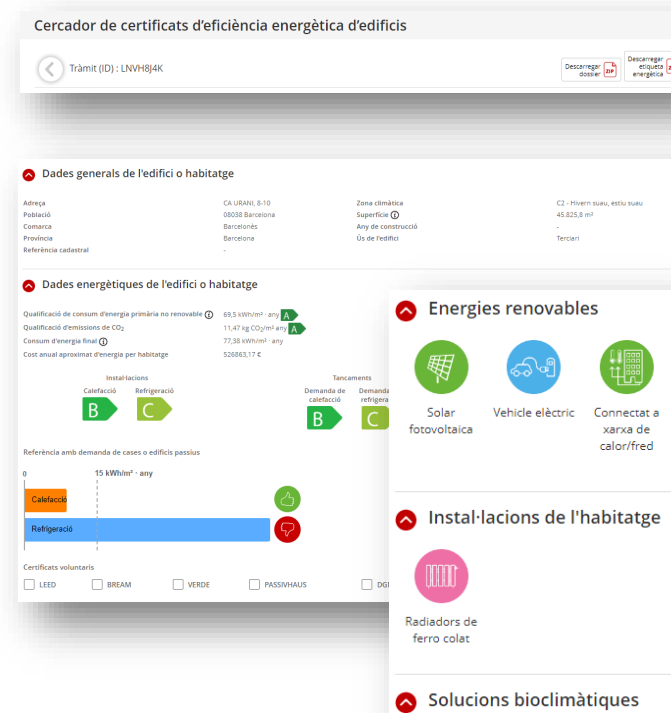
Cercador de certificats d'eficiència energètica d'edificis

Tràmit (ID) : LNVH8J4K

Descarregar dossier ZIP

Descarregar etiqueta energètica

Dades generals de l'edifici o habitatge

| Adreça | CA URANI, 8-10 | Zona climàtica | C2 - Hivern suau, estiu suau |
|---|---|---|---|
| Població | 08038 Barcelona | Superfície | 45.825,8 m² |
| Comarca | Barcelonès | Any de construcció | - |
| Província | Barcelona | Ús de l'edifici | Terciari |
| Referència cadastral | - | | |

Dades energètiques de l'edifici o habitatge

Qualificació de consum d'energia primària no renovable 69,5 kWh/m² · any A

Qualificació d'emissions de $CO_2$ 11,47 kg $CO_2$/m² any A

Consum d'energia final 77,38 kWh/m² · any

Cost anual aproximat d'energia per habitatge 526863,17 €

Instal·lacions

Calefacció B

Refrigeració C

Tancaments

Demanda de calefacció B

Demanda de refrigera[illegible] C

Referència amb demanda de cases o edificis passius

0

15 kWh/m² · any

Calefacció

Refrigeració

Certificats voluntaris

LEED

BREAM

VERDE

PASSIVHAUS

DGI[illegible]

Energies renovables

Solar fotovoltaica

Vehicle elèctric

Connectat a xarxa de calor/fred

Instal·lacions de l'habitatge

Radiadors de ferro colat

Solucions bioclimàtiques